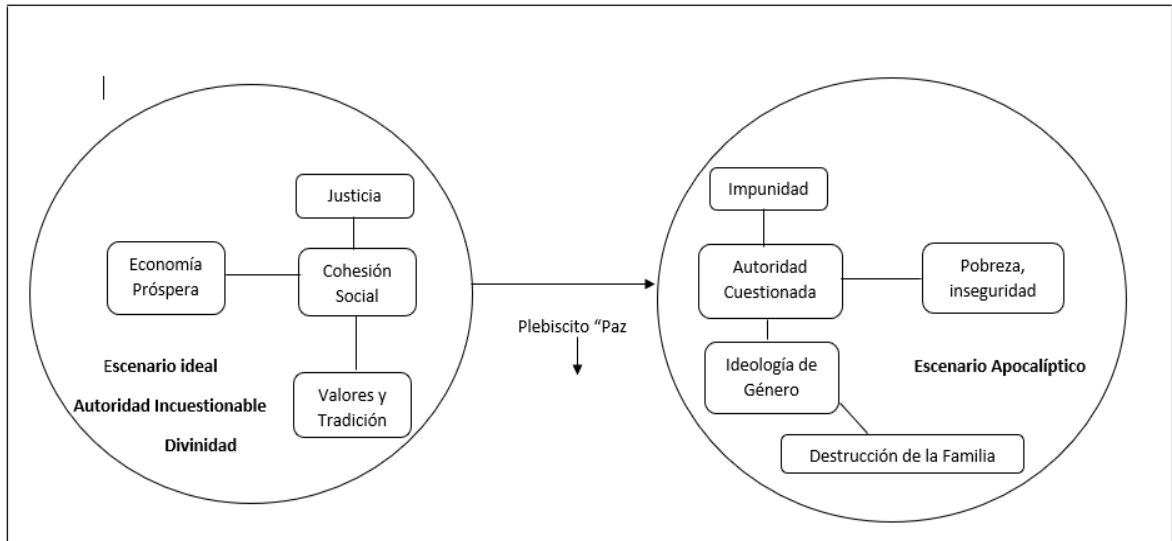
Justicia

Economía Próspera

Cohesión Social

Valores y Tradición

Escenario ideal

Autoridad Incuestionable

Divinidad

Plebiscito “Paz

Impunidad

Autoridad Cuestionada

Pobreza, inseguridad

Ideología de Género

Destrucción de la Familia

Escenario Apocalíptico